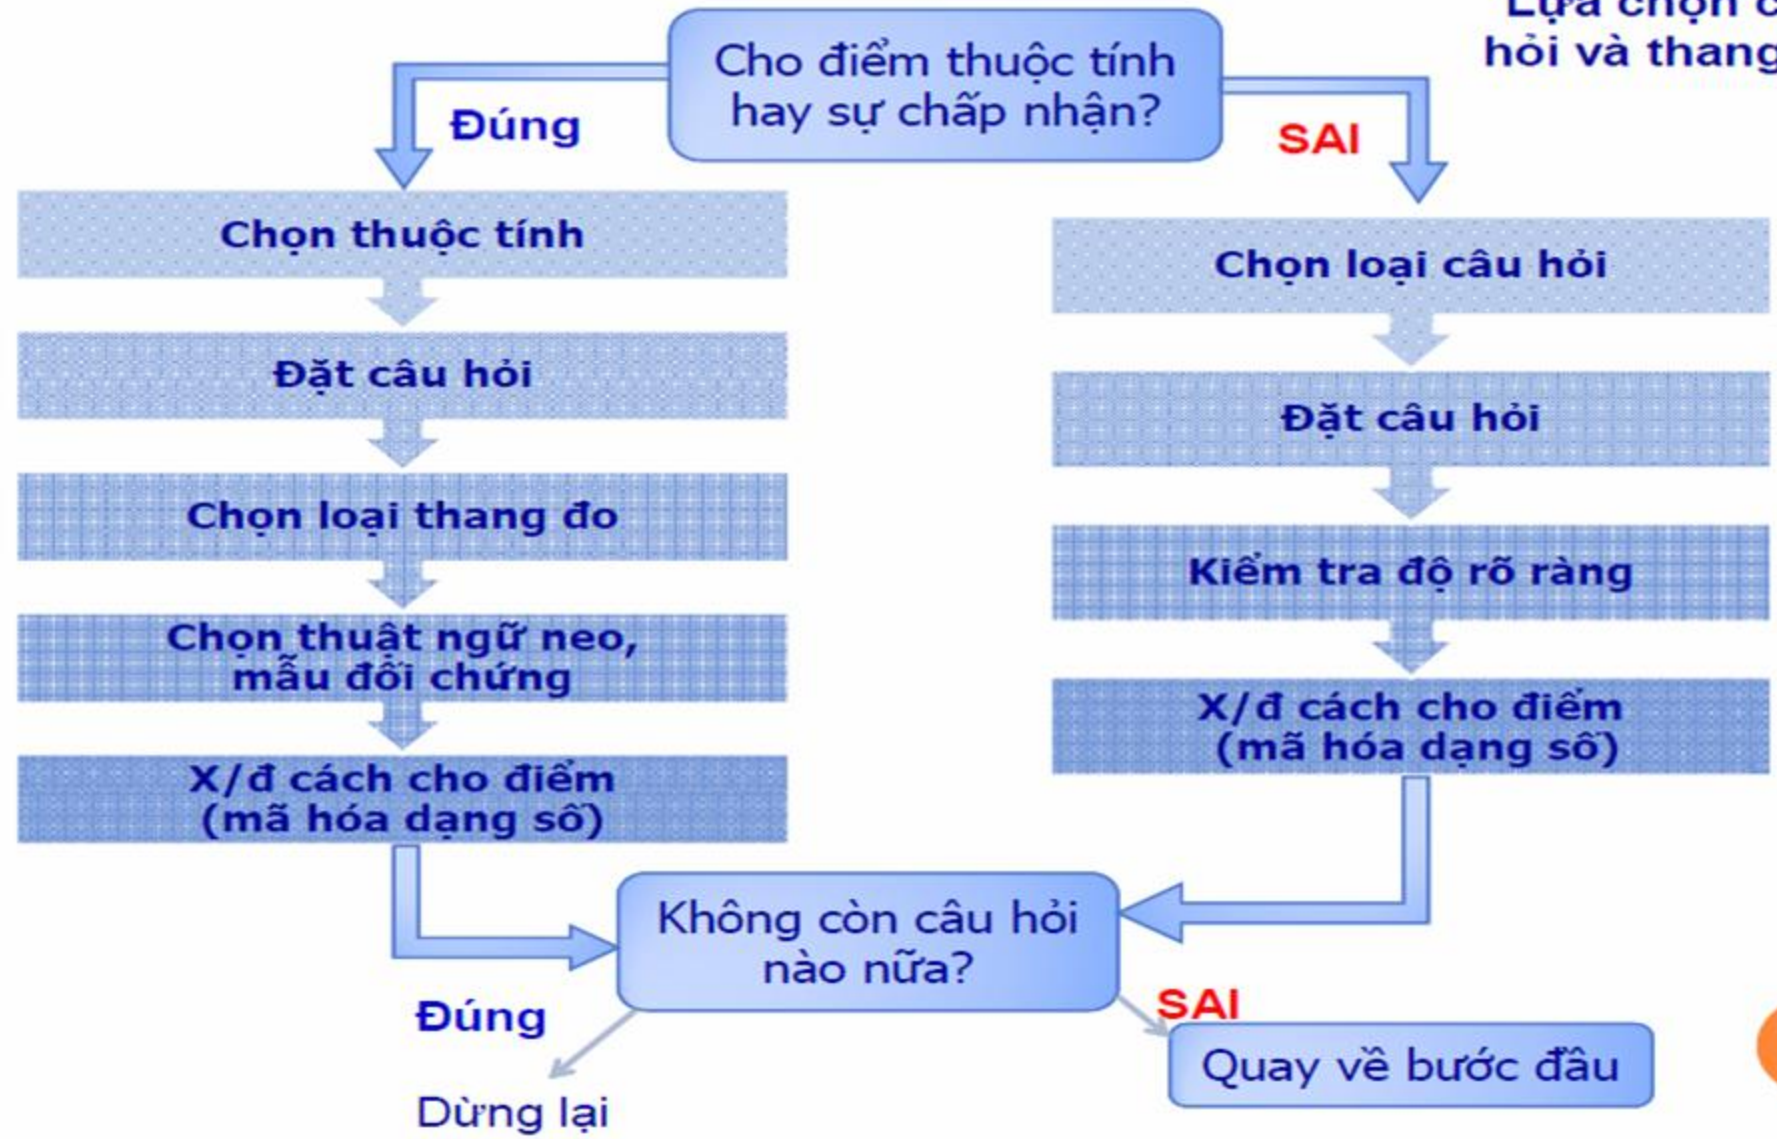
Lựa chọn c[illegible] hỏi và thang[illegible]

Cho điểm thuộc tính hay sự chấp nhận?

Đúng

SAI

Chọn thuộc tính

Đặt câu hỏi

Chọn loại thang đo

Chọn thuật ngữ neo, mẫu đối chứng

X/đ cách cho điểm (mã hóa dạng số)

Chọn loại câu hỏi

Đặt câu hỏi

Kiểm tra độ rõ ràng

X/đ cách cho điểm (mã hóa dạng số)

Không còn câu hỏi nào nữa?

Đúng

Dừng lại

SAI

Quay về bước đầu